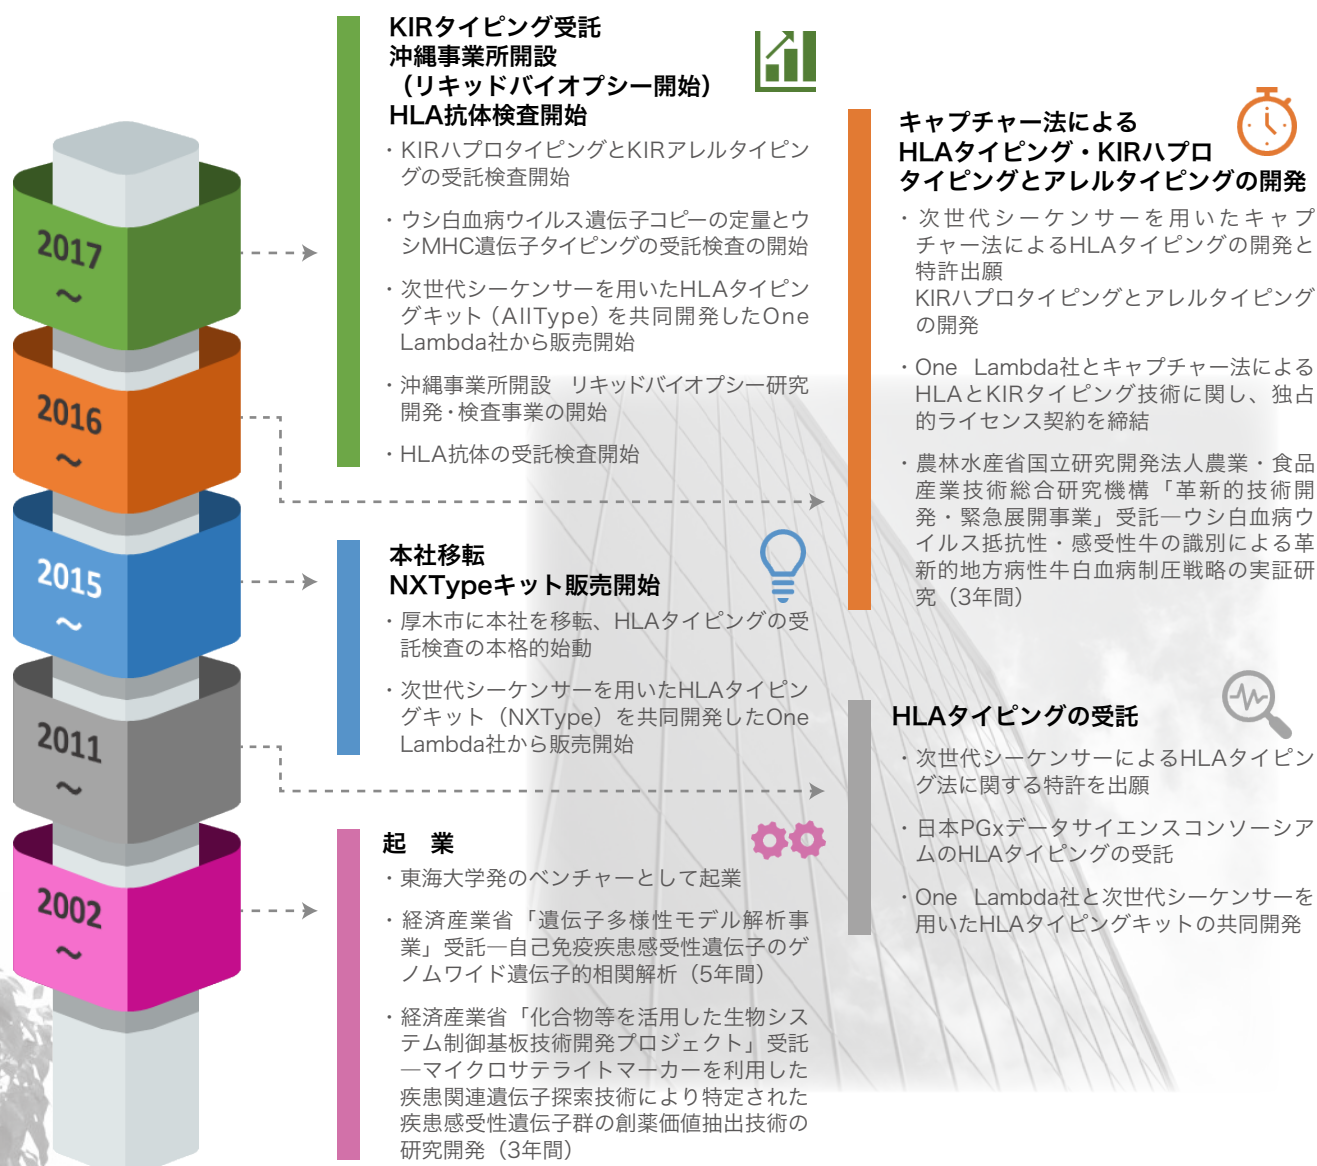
2017
～

2016
～

2015
～

2011
～

2002
～

KIRタイピング受託
沖縄事業所開設
（リキッドバイオプシー開始）
HLA抗体検査開始

・KIRハプロタイピングとKIRアレルタイピングの受託検査開始

・ウシ白血病ウイルス遺伝子コピーの定量とウシMHC遺伝子タイピングの受託検査の開始

・次世代シーケンサーを用いたHLAタイピングキット（AllType）を共同開発したOne Lambda社から販売開始

・沖縄事業所開設　リキッドバイオプシー研究開発・検査事業の開始

・HLA抗体の受託検査開始

キャプチャー法による
HLAタイピング・KIRハプロタイピングとアレルタイピングの開発

・次世代シーケンサーを用いたキャプチャー法によるHLAタイピングの開発と特許出願
KIRハプロタイピングとアレルタイピングの開発

・One Lambda社とキャプチャー法によるHLAとKIRタイピング技術に関し、独占的ライセンス契約を締結

・農林水産省国立研究開発法人農業・食品産業技術総合研究機構「革新的技術開発・緊急展開事業」受託―ウシ白血病ウイルス抵抗性・感受性牛の識別による革新的地方病性牛白血病制圧戦略の実証研究（3年間）

本社移転
NXTypeキット販売開始

・厚木市に本社を移転、HLAタイピングの受託検査の本格的始動

・次世代シーケンサーを用いたHLAタイピングキット（NXType）を共同開発したOne Lambda社から販売開始

HLAタイピングの受託

・次世代シーケンサーによるHLAタイピング法に関する特許を出願

・日本PGxデータサイエンスコンソーシアムのHLAタイピングの受託

・One Lambda社と次世代シーケンサーを用いたHLAタイピングキットの共同開発

起　業

・東海大学発のベンチャーとして起業

・経済産業省「遺伝子多様性モデル解析事業」受託―自己免疫疾患感受性遺伝子のゲノムワイド遺伝子的相関解析（5年間）

・経済産業省「化合物等を活用した生物システム制御基板技術開発プロジェクト」受託―マイクロサテライトマーカーを利用した疾患関連遺伝子探索技術により特定された疾患感受性遺伝子群の創薬価値抽出技術の研究開発（3年間）